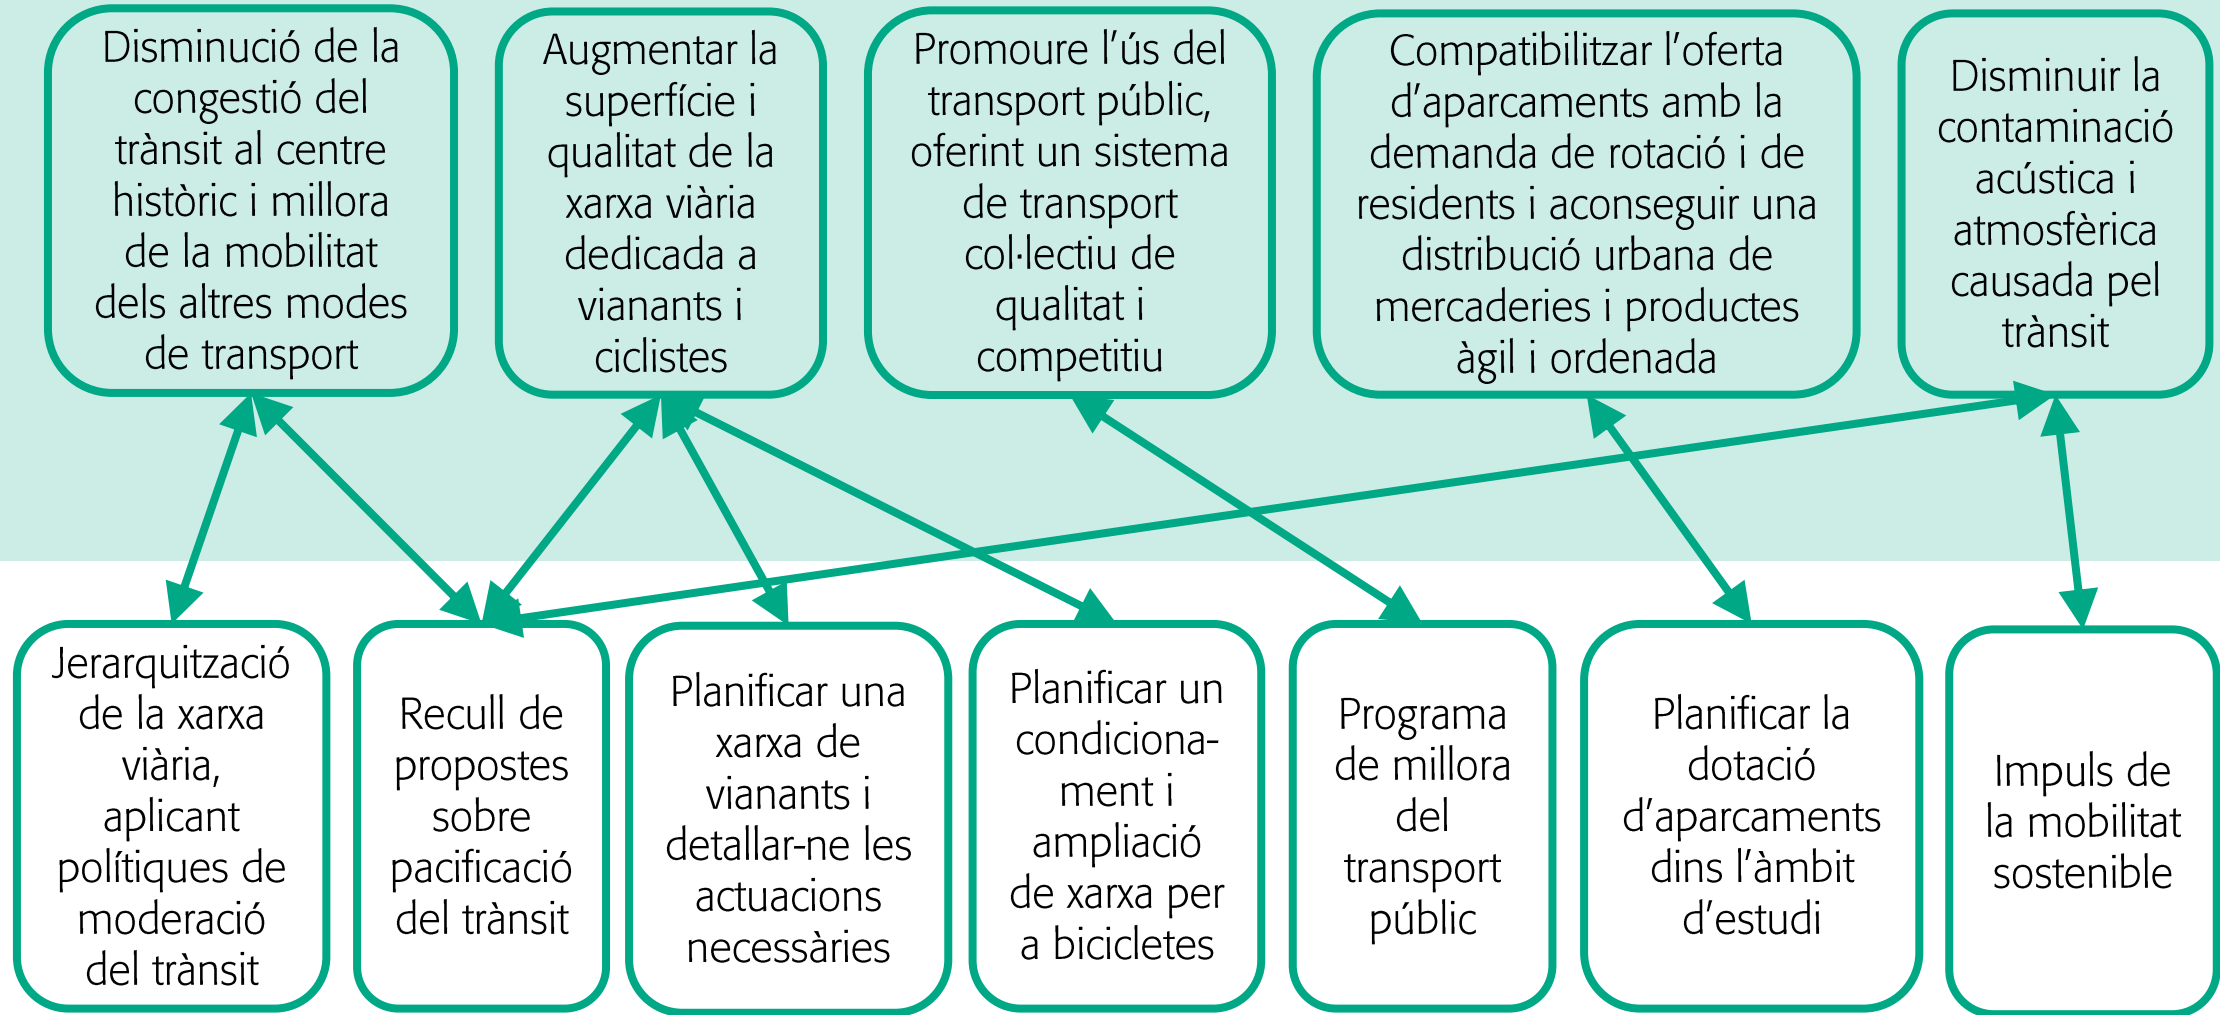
Disminució de la congestió del trànsit al centre històric i millora de la mobilitat dels altres modes de transport

Augmentar la superfície i qualitat de la xarxa viària dedicada a vianants i ciclistes

Promoure l'ús del transport públic, oferint un sistema de transport col·lectiu de qualitat i competitiu

Compatibilitzar l'oferta d'aparcaments amb la demanda de rotació i de residents i aconseguir una distribució urbana de mercaderies i productes àgil i ordenada

Disminuir la contaminació acústica i atmosfèrica causada pel trànsit

Jerarquització de la xarxa viària, aplicant polítiques de moderació del trànsit

Recull de propostes sobre pacificació del trànsit

Planificar una xarxa de vianants i detallar-ne les actuacions necessàries

Planificar un condicionament i ampliació de xarxa per a bicicletes

Programa de millora del transport públic

Planificar la dotació d'aparcaments dins l'àmbit d'estudi

Impuls de la mobilitat sostenible